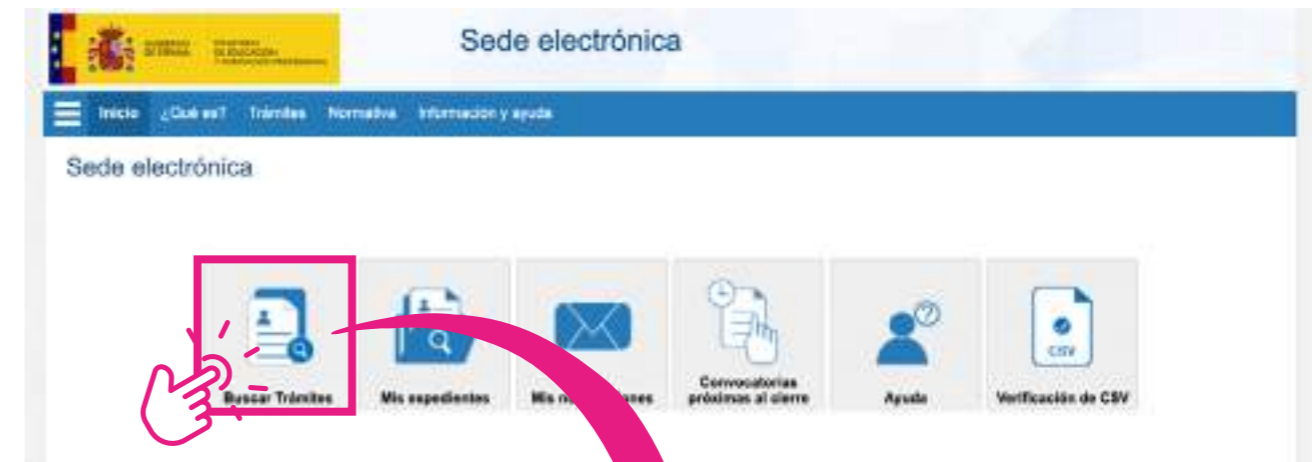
GOBIERNO DE ESPAÑA
MINISTERIO DE EDUCACIÓN Y FORMACIÓN PROFESIONAL

Sede electrónica

Inicio ¿Qué es? Trámites Normativa Información y ayuda

Sede electrónica

Buscar Trámites
Mis expedientes
Mis n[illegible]ones
Convocatorias próximas al cierre
Ayuda
CSV
Verificación de CSV